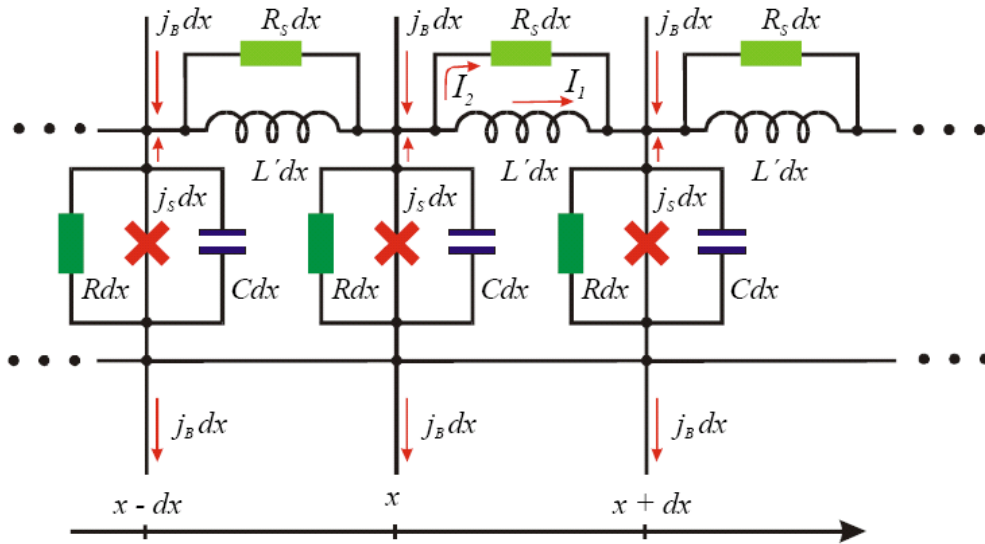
$j_B\,dx$ $R_S\,dx$ $j_B\,dx$ $R_S\,dx$ $j_B\,dx$ $R_S\,dx$

$I_2$ $I_1$

$L'dx$ $L'dx$ $L'dx$

$j_S\,dx$ $j_S\,dx$ $j_S\,dx$

$Rdx$ $Cdx$ $Rdx$ $Cdx$ $Rdx$ $Cdx$

$j_B\,dx$ $j_B\,dx$ $j_B\,dx$

$x$ - $dx$ $x$ $x + dx$